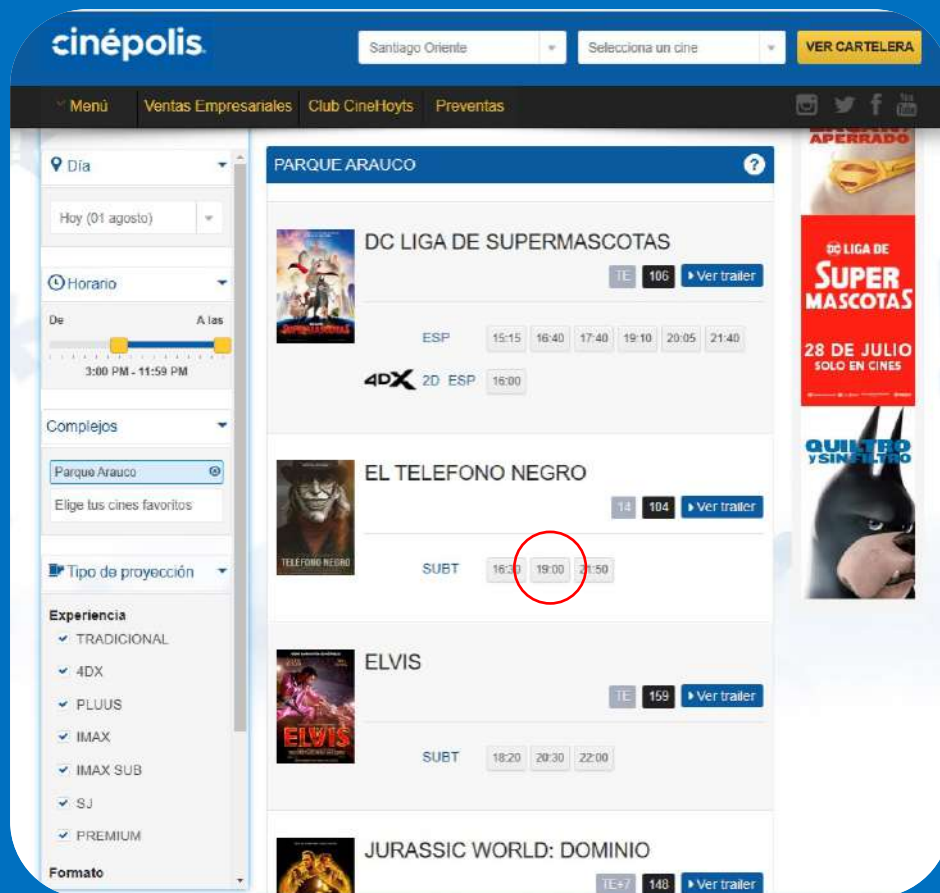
cinépolis

Santiago Oriente

Selecciona un cine

VER CARTELERA

Menú Ventas Empresariales Club CineHoyts Preventas

Día

Hoy (01 agosto)

Horario

De A las

3:00 PM - 11:59 PM

Complejos

Parque Arauco

Elige tus cines favoritos

Tipo de proyección

Experiencia

TRADICIONAL

4DX

PLUUS

IMAX

IMAX SUB

SJ

PREMIUM

Formato

PARQUE ARAUCO

DC LIGA DE SUPERMASCOTAS

TE 106 Ver trailer

ESP 15:15 16:40 17:40 19:10 20:05 21:40

4DX 2D ESP 16:00

EL TELEFONO NEGRO

14 104 Ver trailer

SUBT 16:30 19:00 21:50

ELVIS

TE 159 Ver trailer

SUBT 18:20 20:30 22:00

JURASSIC WORLD: DOMINIO

TE+7 148 Ver trailer

APERRADO

DC LIGA DE SUPER MASCOTAS

28 DE JULIO SOLO EN CINES

QUILTRO Y SIN FILTRO